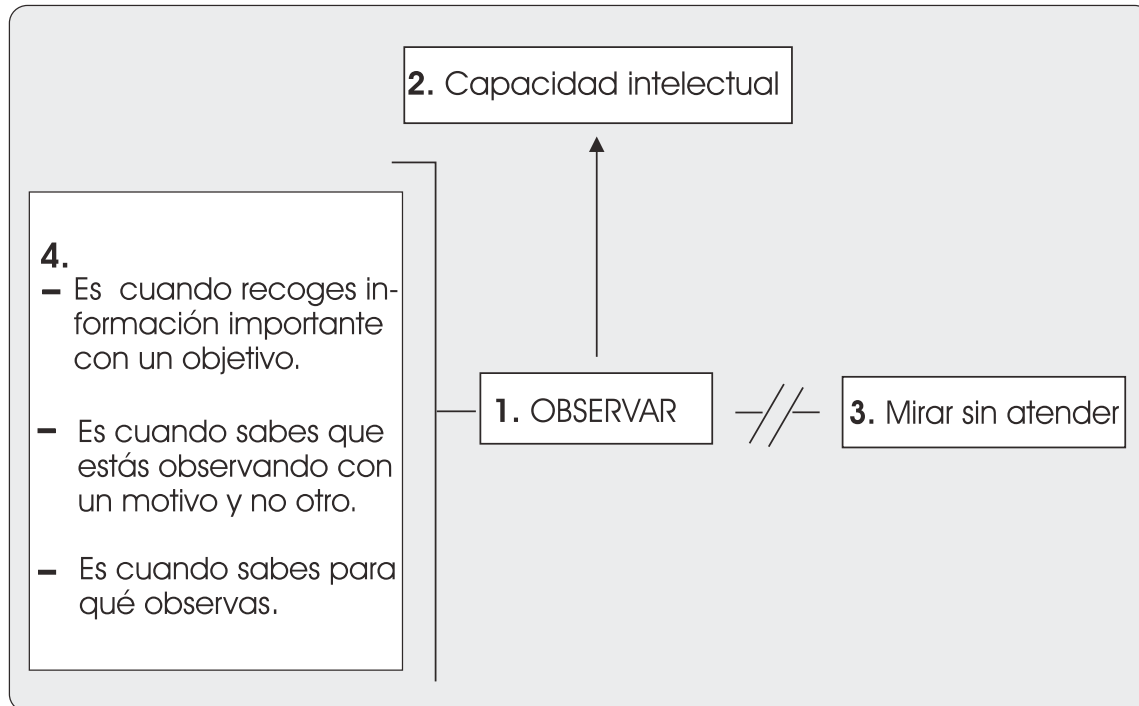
2. Capacidad intelectual

4.
– Es cuando recoges información importante con un objetivo.

– Es cuando sabes que estás observando con un motivo y no otro.

– Es cuando sabes para qué observas.

1. OBSERVAR

3. Mirar sin atender